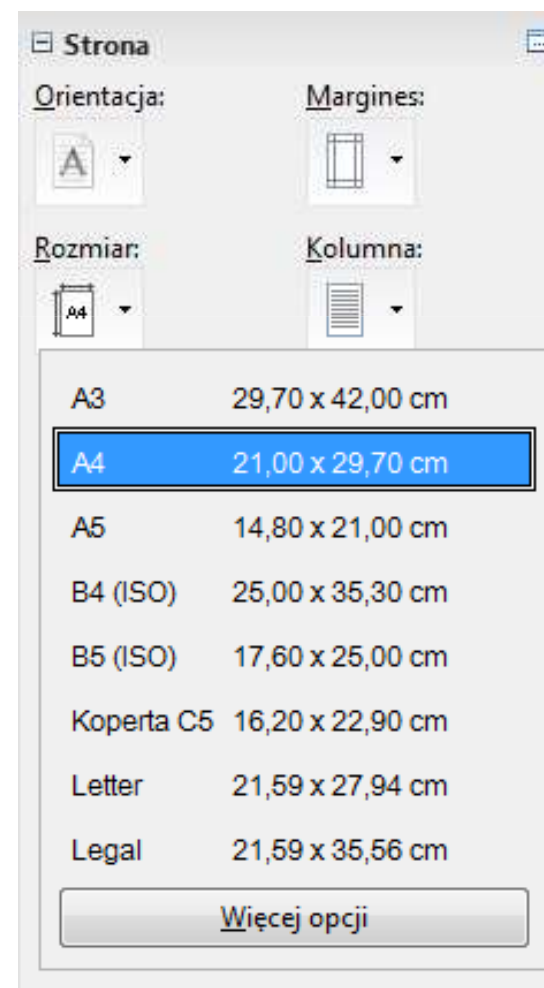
⊟ Strona

Orientacja:

A

Margines:

Rozmiar:

A4

Kolumna:

| | |
|---|---|
| A3 | 29,70 x 42,00 cm |
| A4 | 21,00 x 29,70 cm |
| A5 | 14,80 x 21,00 cm |
| B4 (ISO) | 25,00 x 35,30 cm |
| B5 (ISO) | 17,60 x 25,00 cm |
| Koperta C5 | 16,20 x 22,90 cm |
| Letter | 21,59 x 27,94 cm |
| Legal | 21,59 x 35,56 cm |

Więcej opcji